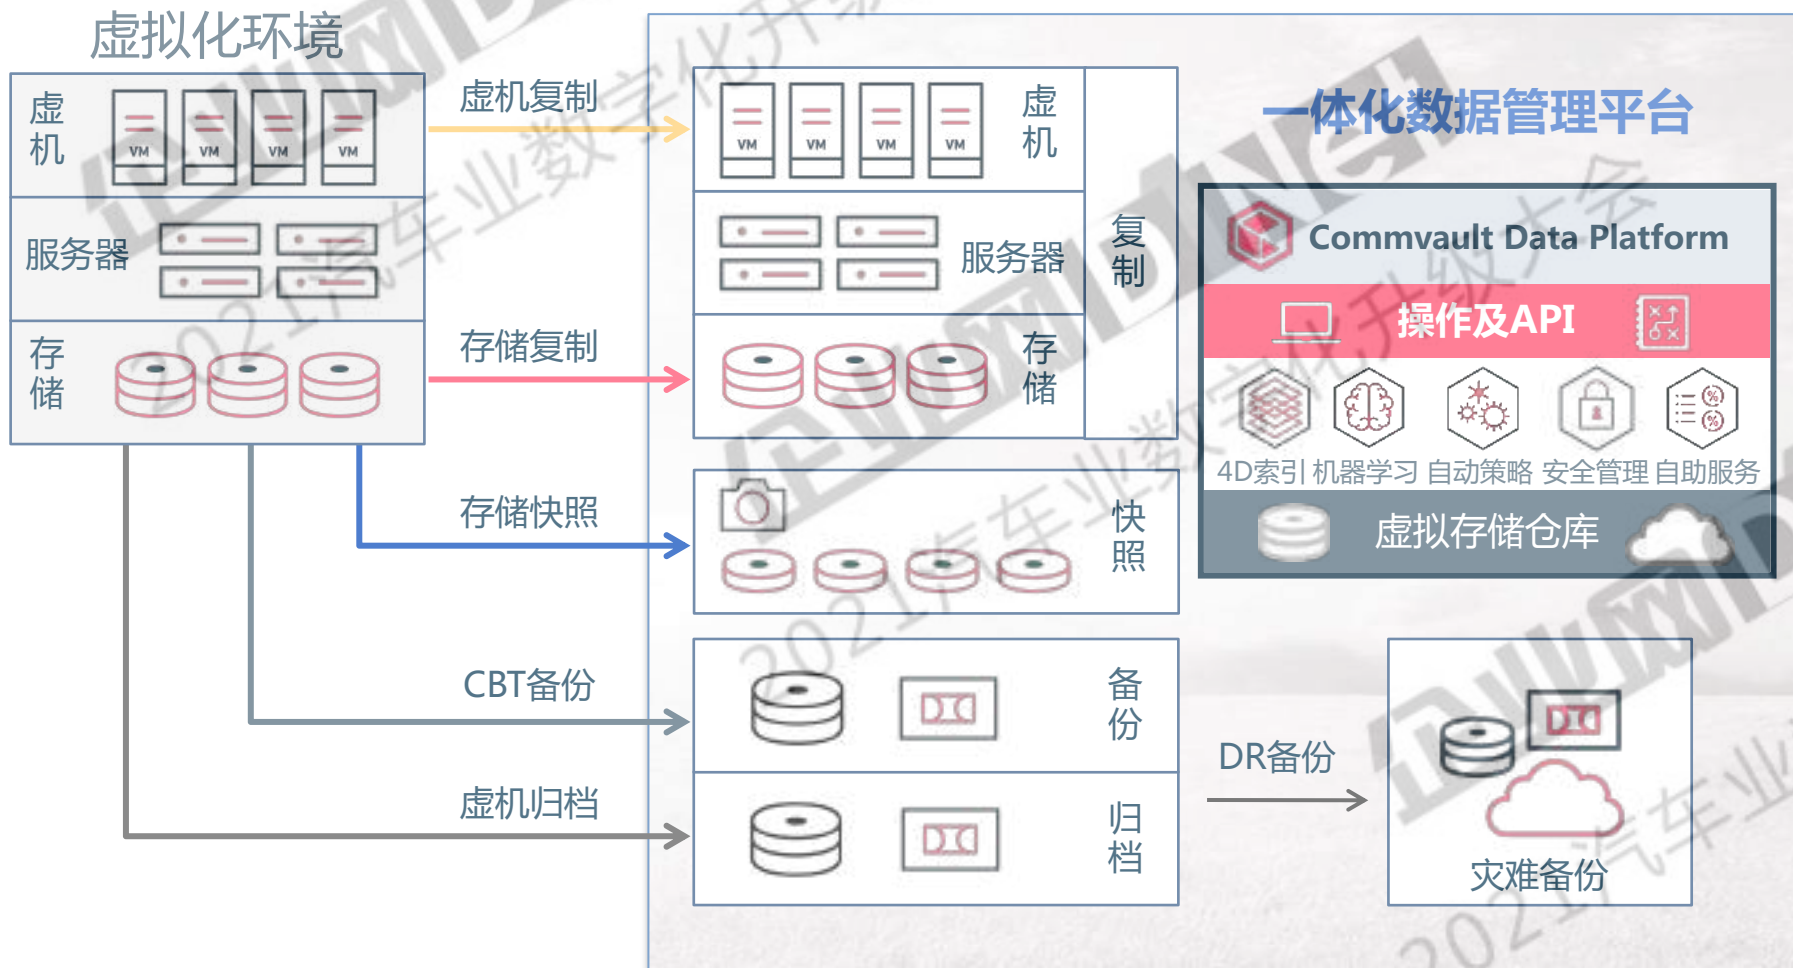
虚拟化环境

虚机

VM VM VM VM

服务器

存储

虚机复制

存储复制

存储快照

CBT备份

虚机归档

VM VM VM VM

虚机

服务器

存储

复制

快照

备份

归档

一体化数据管理平台

Commvault Data Platform

操作及API

4D索引 机器学习 自动策略 安全管理 自助服务

虚拟存储仓库

DR备份

灾难备份

2021汽车业数字化升级大会